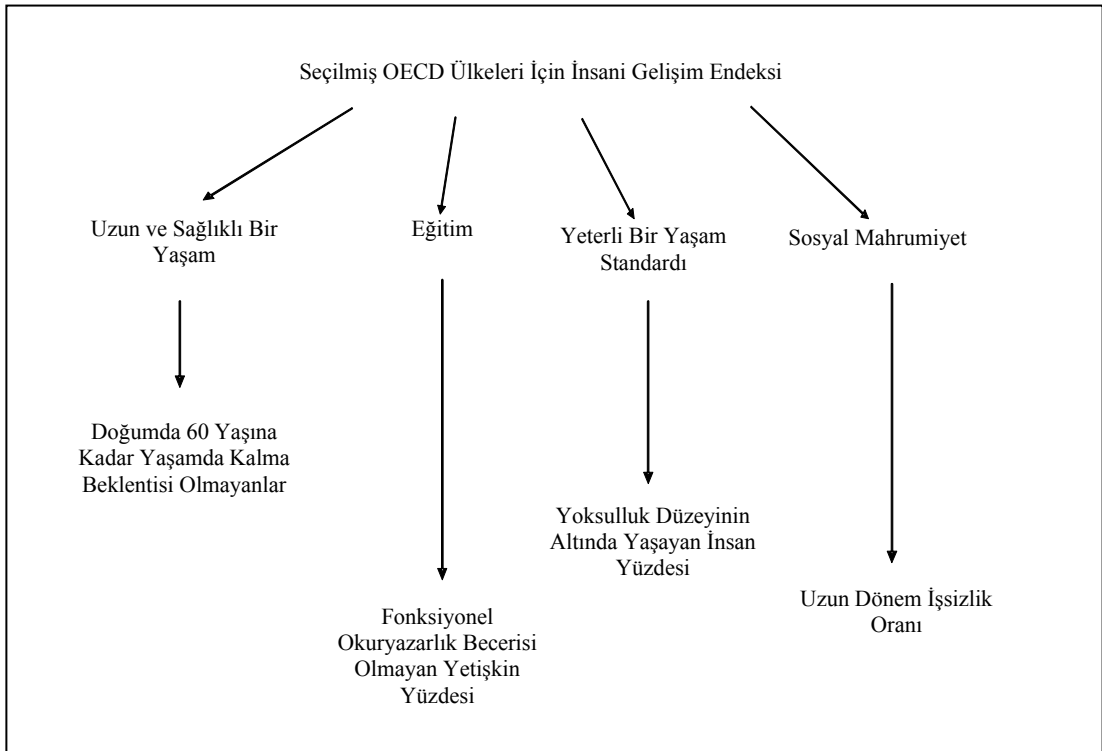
Seçilmiş OECD Ülkeleri İçin İnsani Gelişim Endeksi

Uzun ve Sağlıklı Bir Yaşam

Doğumda 60 Yaşına Kadar Yaşamda Kalma Beklentisi Olmayanlar

Eğitim

Fonksiyonel Okuryazarlık Becerisi Olmayan Yetişkin Yüzdesi

Yeterli Bir Yaşam Standardı

Yoksulluk Düzeyinin Altında Yaşayan İnsan Yüzdesi

Sosyal Mahrumiyet

Uzun Dönem İşsizlik Oranı